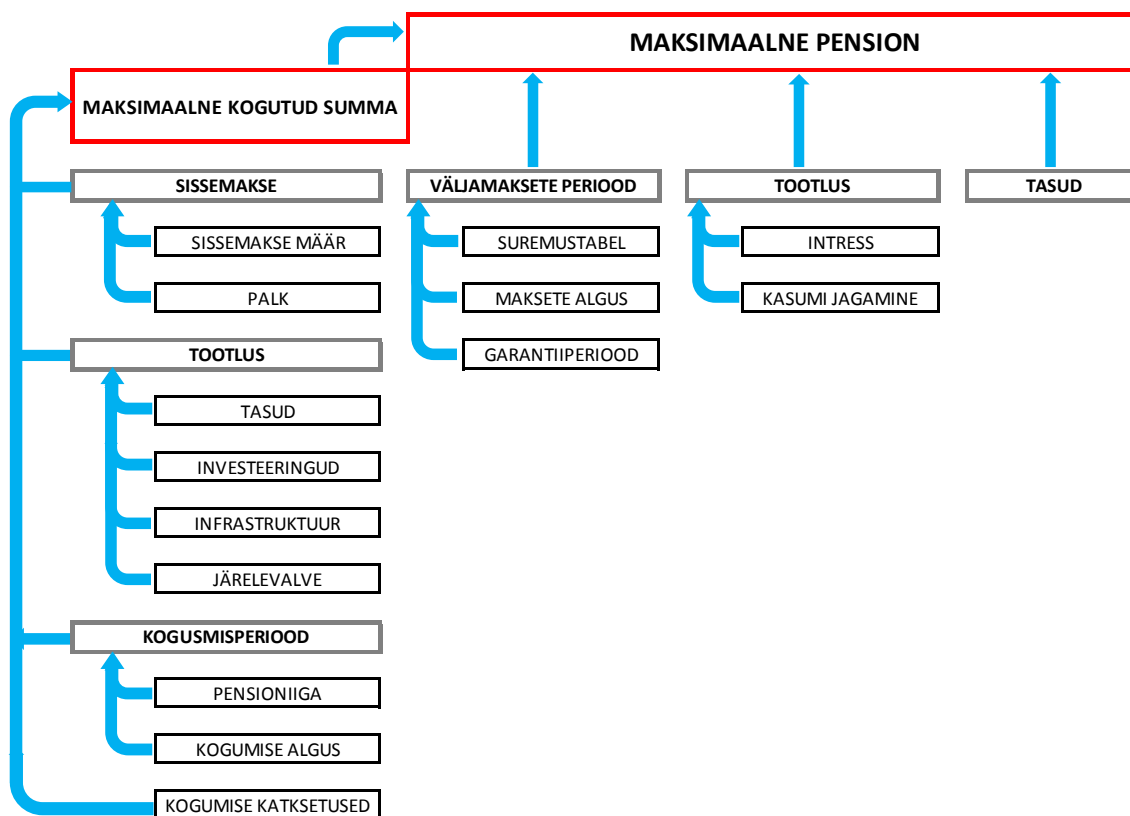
MAKSIMAALNE PENSION

MAKSIMAALNE KOGUTUD SUMMA

SISSEMAKSE

SISSEMAKSE MÄÄR

PALK

TOOTLUS

TASUD

INVESTEERINGUD

INFRASTRUKTUUR

JÄRELEVALVE

KOGUSMISPERIOOD

PENSIONIIGA

KOGUMISE ALGUS

KOGUMISE KATKSETUSED

VÄLJAMAKSETE PERIOOD

SUREMUSTABEL

MAKSETE ALGUS

GARANTIIPERIOOD

TOOTLUS

INTRESS

KASUMI JAGAMINE

TASUD